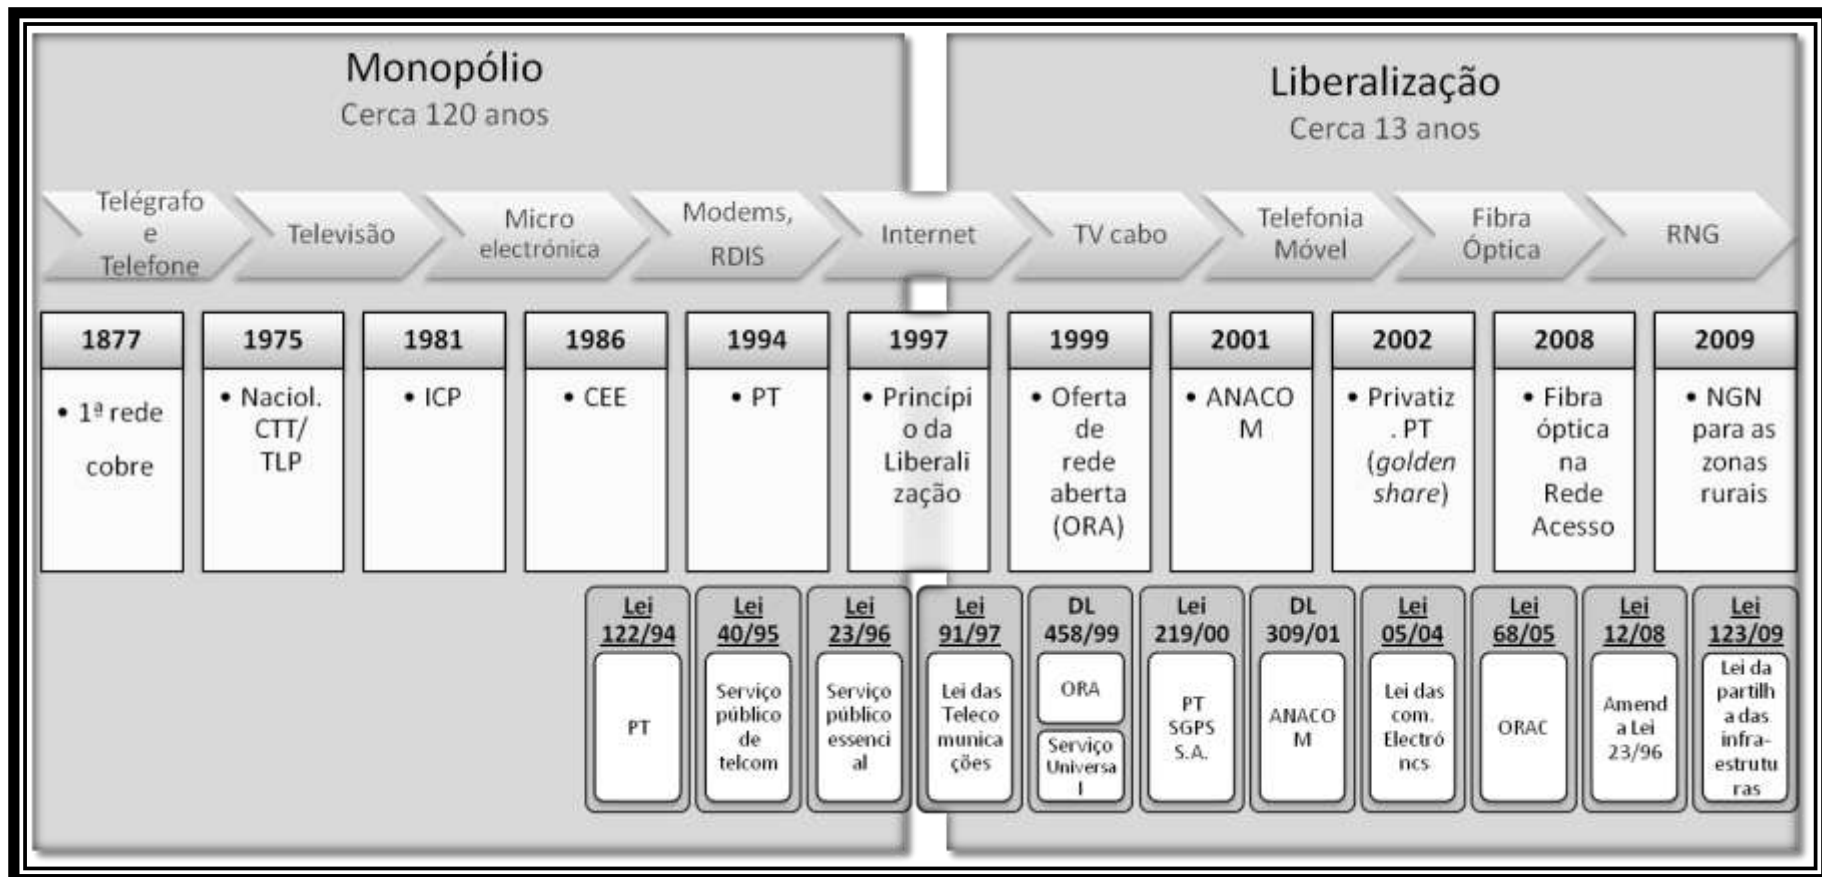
Monopólio
Cerca 120 anos

Liberalização
Cerca 13 anos

Telégrafo e Telefone | Televisão | Micro electrónica | Modems, RDIS | Internet | TV cabo | Telefonia Móvel | Fibra Óptica | RNG

| 1877 | 1975 | 1981 | 1986 | 1994 | 1997 | 1999 | 2001 | 2002 | 2008 | 2009 |
|---|---|---|---|---|---|---|---|---|---|---|
| • 1ª rede cobre | • Naciol. CTT/ TLP | • ICP | • CEE | • PT | • Princípio da Liberalização | • Oferta de rede aberta (ORA) | • ANACOM | • Privatiz. PT (*golden share*) | • Fibra óptica na Rede Acesso | • NGN para as zonas rurais |

Lei 122/94
PT

Lei 40/95
Serviço público de telcom

Lei 23/96
Serviço público essencial

Lei 91/97
Lei das Telecomunicações

DL 458/99
ORA
Serviço Universal

Lei 219/00
PT SGPS S.A.

DL 309/01
ANACOM

Lei 05/04
Lei das com. Electróncs

Lei 68/05
ORAC

Lei 12/08
Amend a Lei 23/96

Lei 123/09
Lei da partilha das infra-estruturas